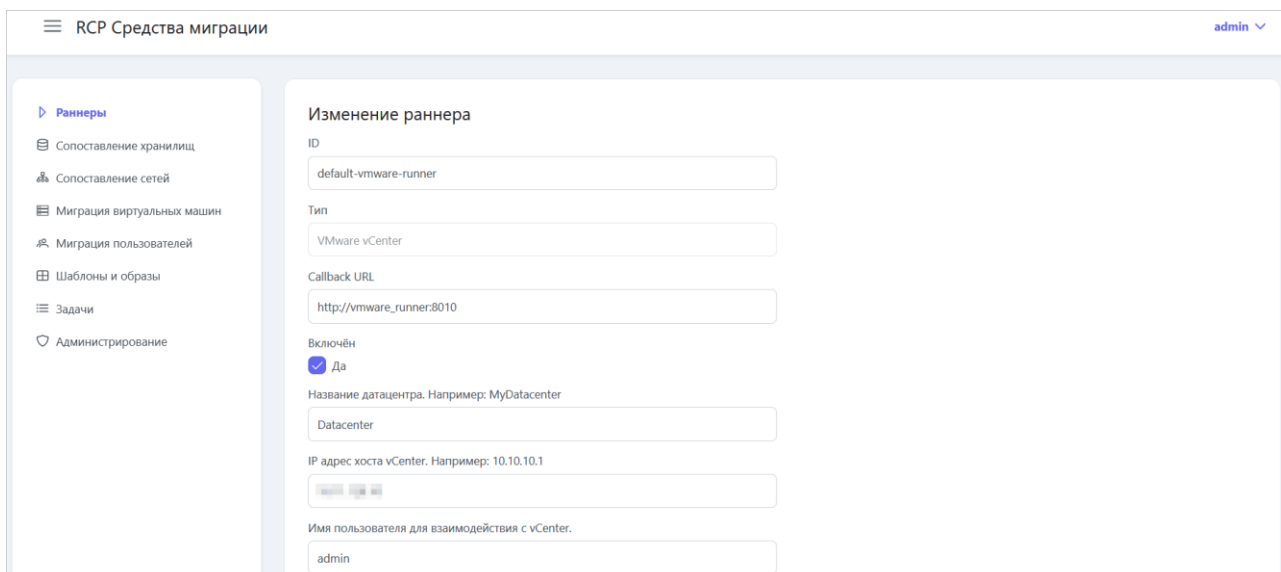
RCP Средства миграции

admin

Раннеры
Сопоставление хранилищ
Сопоставление сетей
Миграция виртуальных машин
Миграция пользователей
Шаблоны и образы
Задачи
Администрирование

Изменение раннера

ID

default-vmware-runner

Тип

VMware vCenter

Callback URL

http://vmware_runner:8010

Включён

Да

Название датацентра. Например: MyDatacenter

Datacenter

IP адрес хоста vCenter. Например: 10.10.10.1

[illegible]

Имя пользователя для взаимодействия с vCenter.

admin